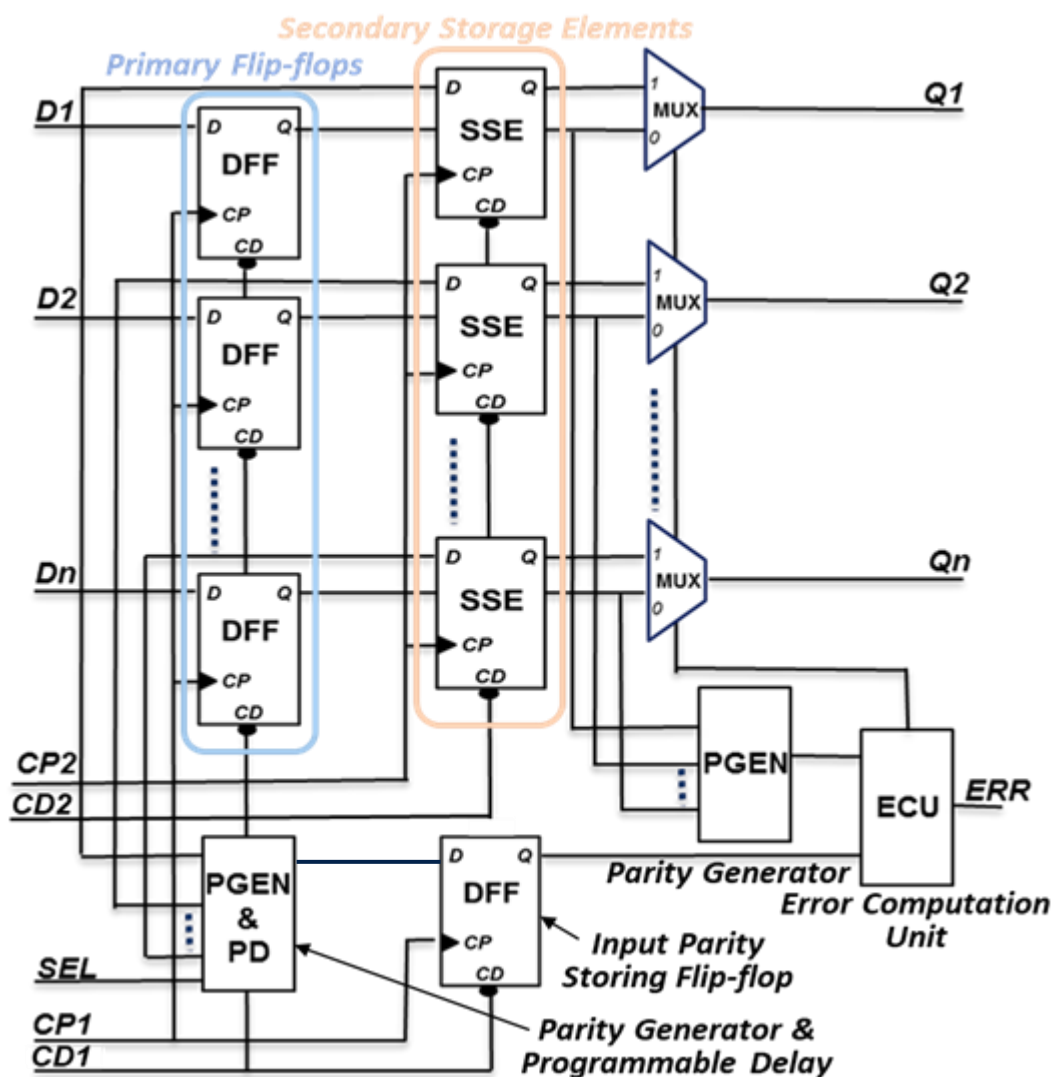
Secondary Storage Elements

Primary Flip-flops

D1

D Q
DFF
CP
CD

D Q
SSE
CP
CD

1
MUX
0

Q1

D2

D Q
DFF
CP
CD

D Q
SSE
CP
CD

1
MUX
0

Q2

Dn

D Q
DFF
CP
CD

D Q
SSE
CP
CD

1
MUX
0

Qn

PGEN

ECU

ERR

CP2

CD2

PGEN
&
PD

D Q
DFF
CP
CD

Parity Generator

Error Computation Unit

Input Parity Storing Flip-flop

SEL

CP1

CD1

Parity Generator & Programmable Delay